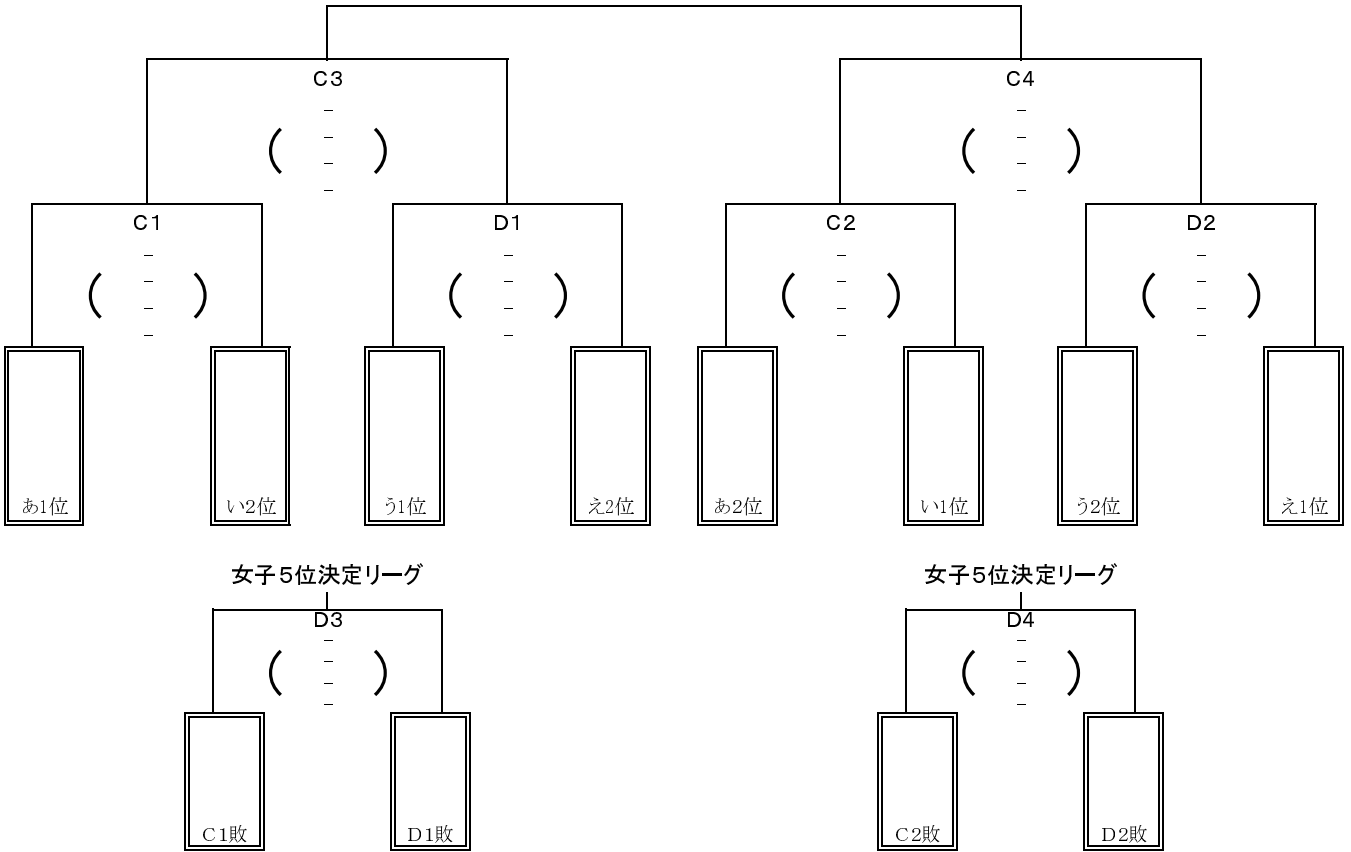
C3
(　－　－　－　－　)

C4
(　－　－　－　－　)

C1
(　－　－　－　－　)

D1
(　－　－　－　－　)

C2
(　－　－　－　－　)

D2
(　－　－　－　－　)

あ1位

い2位

う1位

え2位

あ2位

い1位

う2位

え1位

女子５位決定リーグ

D3
(　－　－　－　－　)

C1敗

D1敗

女子５位決定リーグ

D4
(　－　－　－　－　)

C2敗

D2敗